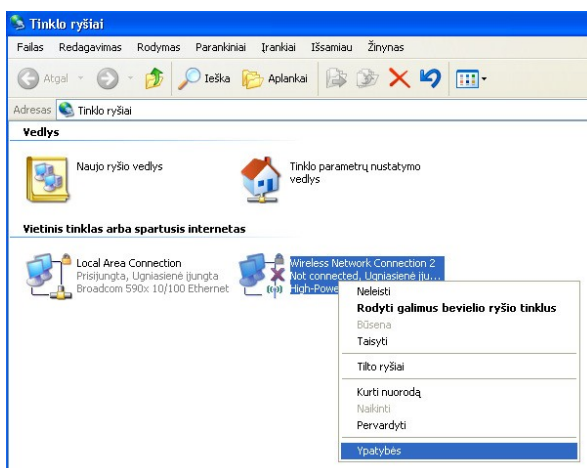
Tinklo ryšiai

Failas Redagavimas Rodymas Parankiniai Įrankiai Išsamiau Žinynas

Atgal Ieška Aplankai

Adresas Tinklo ryšiai

Vedlys

Naujo ryšio vedlys

Tinklo parametrų nustatymo vedlys

Vietinis tinklas arba spartusis internetas

Local Area Connection
Prisijungta, Ugniasienė įjungta
Broadcom 590x 10/100 Ethernet

Wireless Network Connection 2
Not connected, Ugniasienė įju...
High-Powe

Neleisti
Rodyti galimus bevielio ryšio tinklus
Būsena
Taisyti
Tilto ryšiai
Kurti nuorodą
Naikinti
Pervardyti
Ypatybės